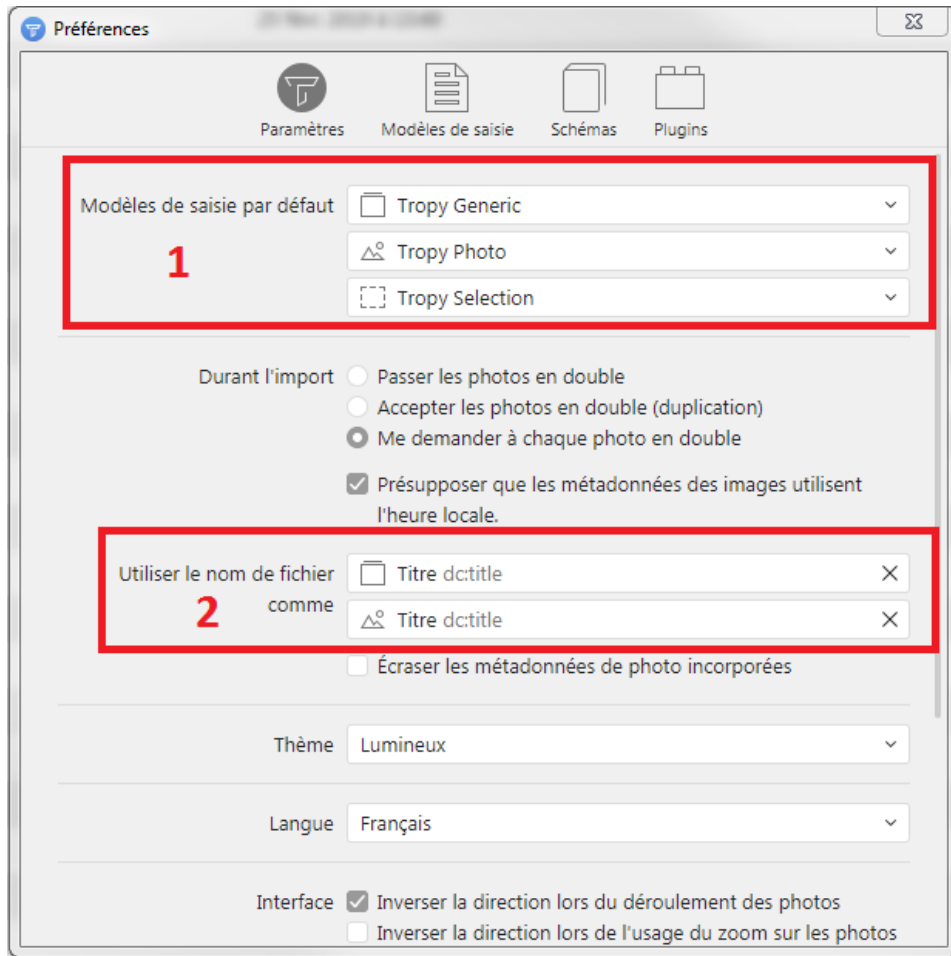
Préférences

Paramètres Modèles de saisie Schémas Plugins

Modèles de saisie par défaut
Tropy Generic
Tropy Photo
Tropy Selection
1

Durant l'import
Passer les photos en double
Accepter les photos en double (duplication)
Me demander à chaque photo en double

Présupposer que les métadonnées des images utilisent l'heure locale.

Utiliser le nom de fichier comme
2
Titre dc:title
Titre dc:title

Écraser les métadonnées de photo incorporées

Thème Lumineux

Langue Français

Interface
Inverser la direction lors du déroulement des photos
Inverser la direction lors de l'usage du zoom sur les photos